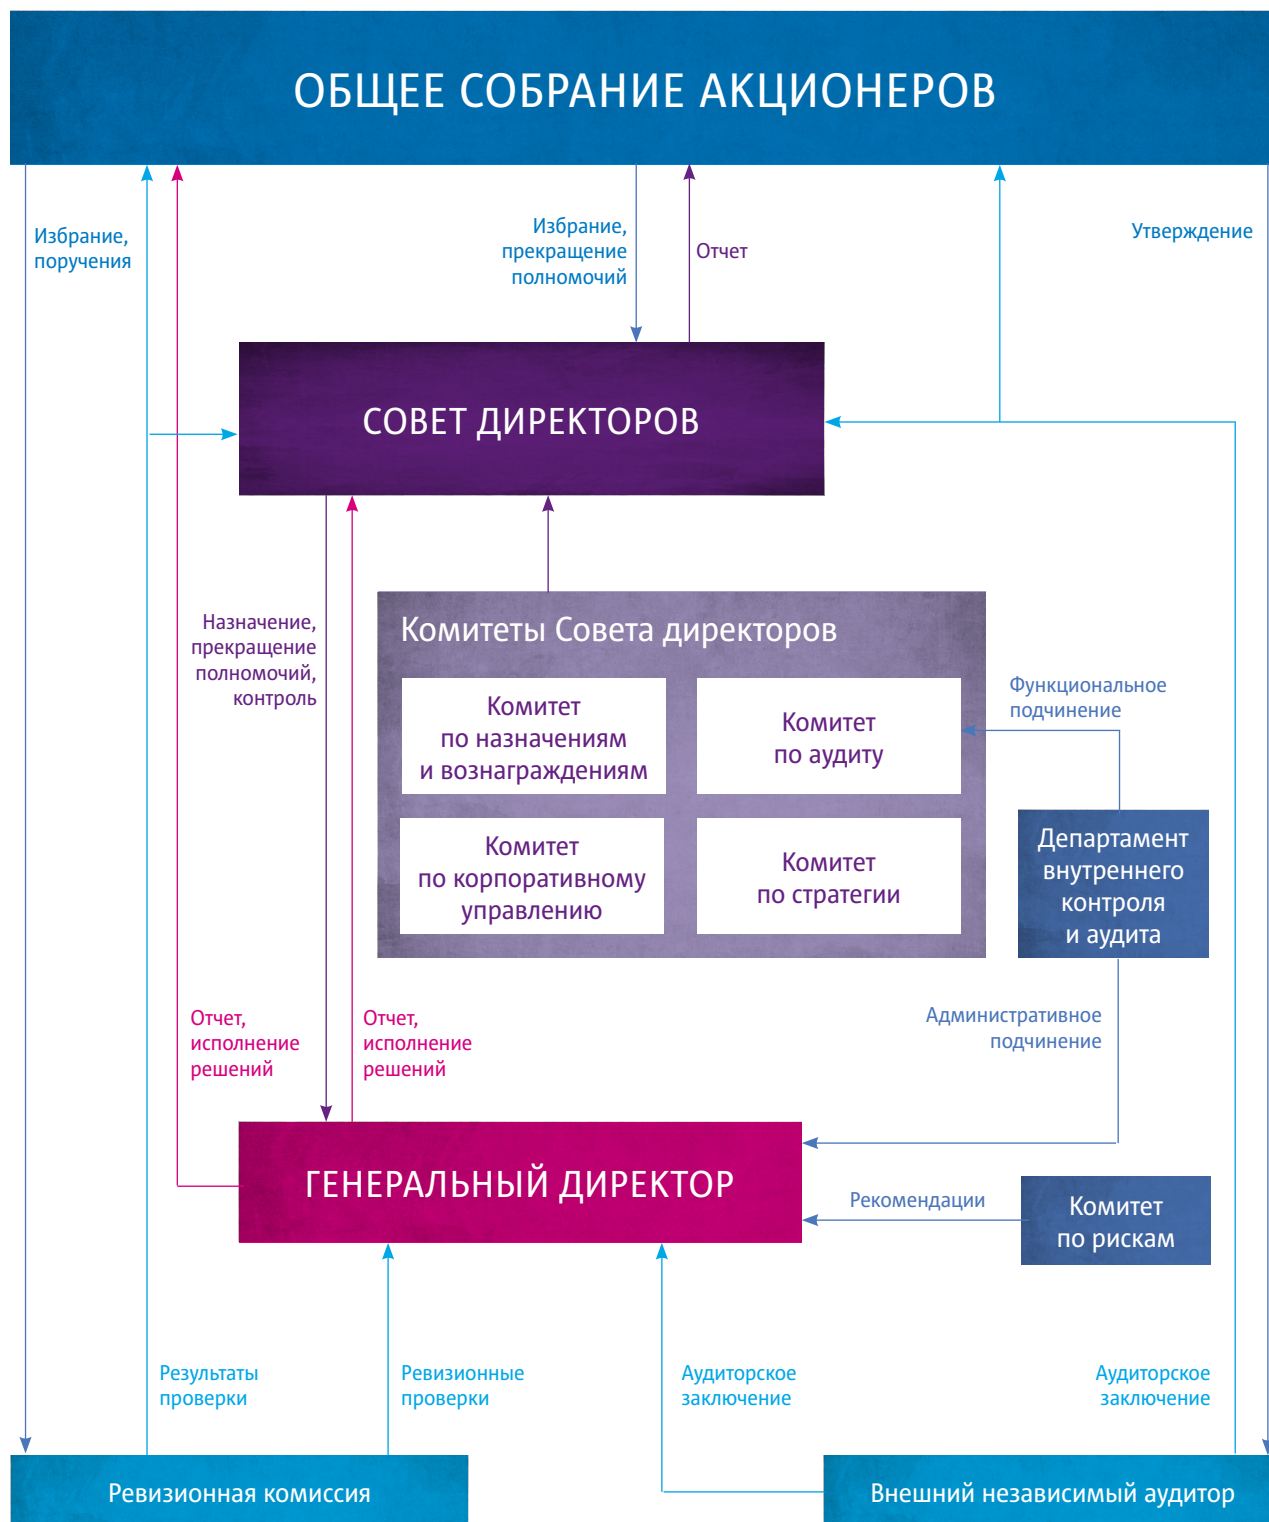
ОБЩЕЕ СОБРАНИЕ АКЦИОНЕРОВ

Избрание, поручения

Избрание, прекращение полномочий

Отчет

Утверждение

СОВЕТ ДИРЕКТОРОВ

Назначение, прекращение полномочий, контроль

Комитеты Совета директоров

Комитет по назначениям и вознаграждениям

Комитет по аудиту

Функциональное подчинение

Комитет по корпоративному управлению

Комитет по стратегии

Департамент внутреннего контроля и аудита

Отчет, исполнение решений

Отчет, исполнение решений

Административное подчинение

ГЕНЕРАЛЬНЫЙ ДИРЕКТОР

Рекомендации

Комитет по рискам

Результаты проверки

Ревизионные проверки

Аудиторское заключение

Аудиторское заключение

Ревизионная комиссия

Внешний независимый аудитор